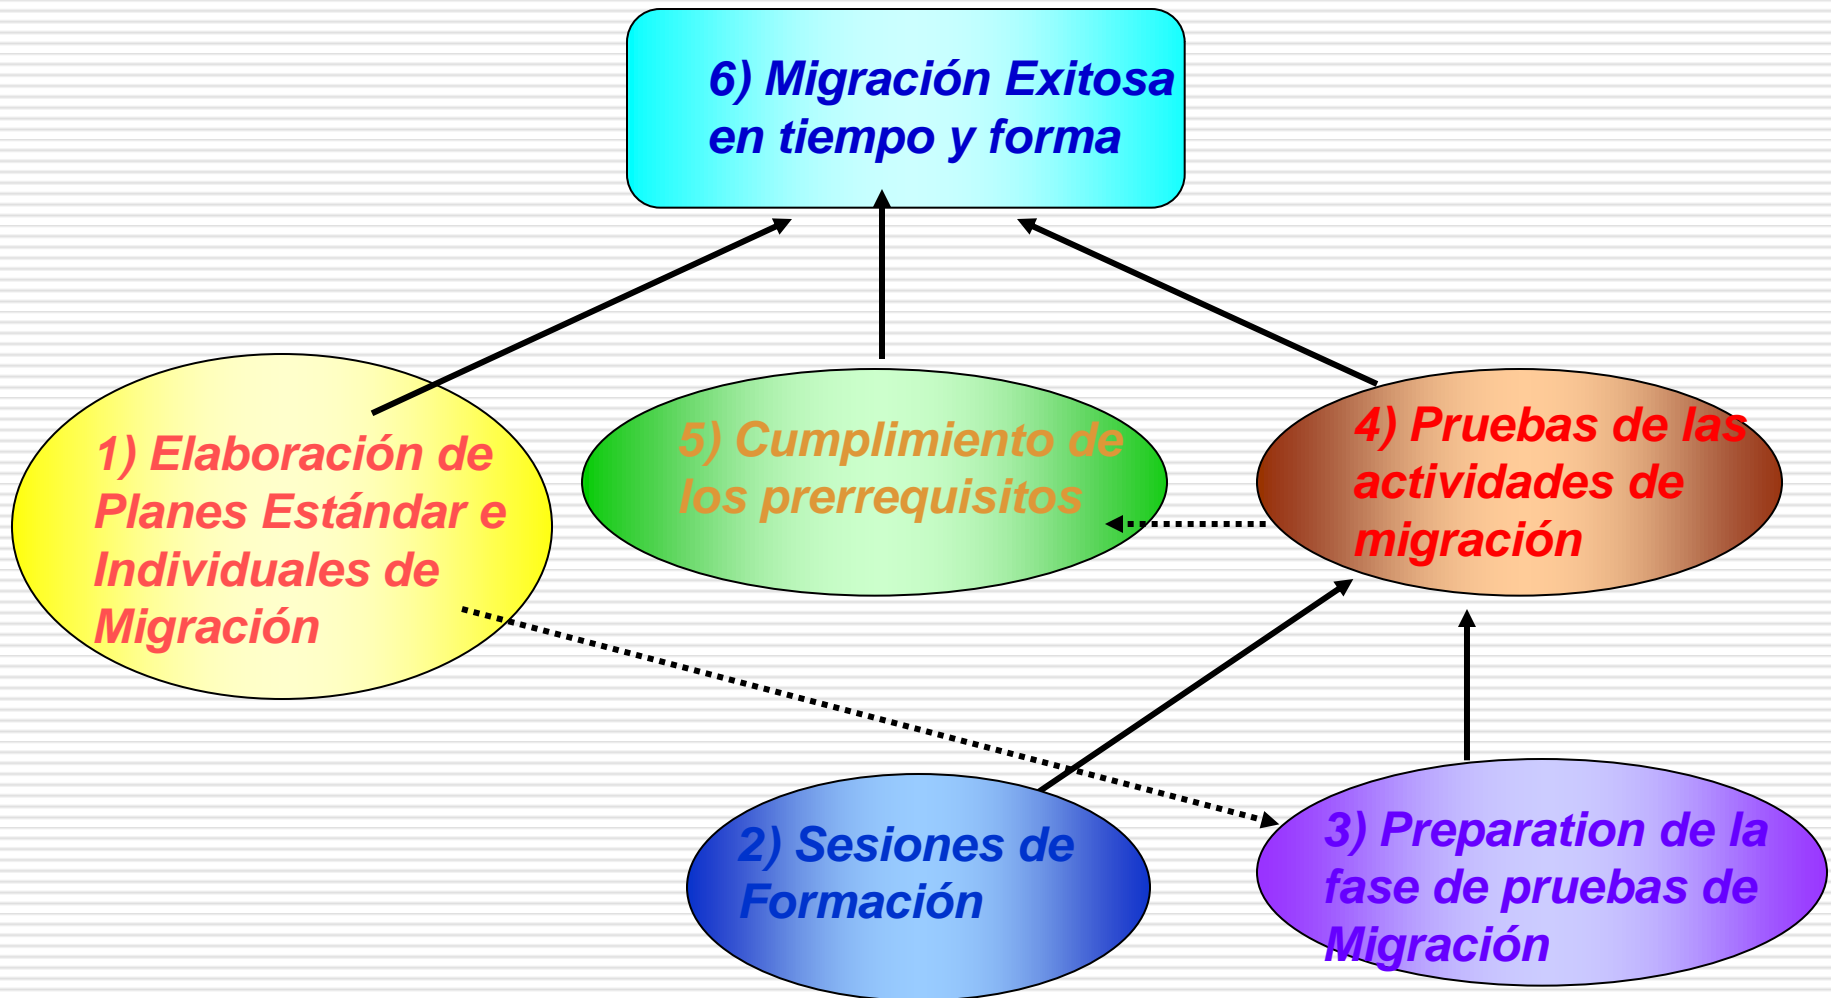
6) Migración Exitosa en tiempo y forma

1) Elaboración de Planes Estándar e Individuales de Migración

5) Cumplimiento de los prerrequisitos

4) Pruebas de las actividades de migración

2) Sesiones de Formación

3) Preparation de la fase de pruebas de Migración